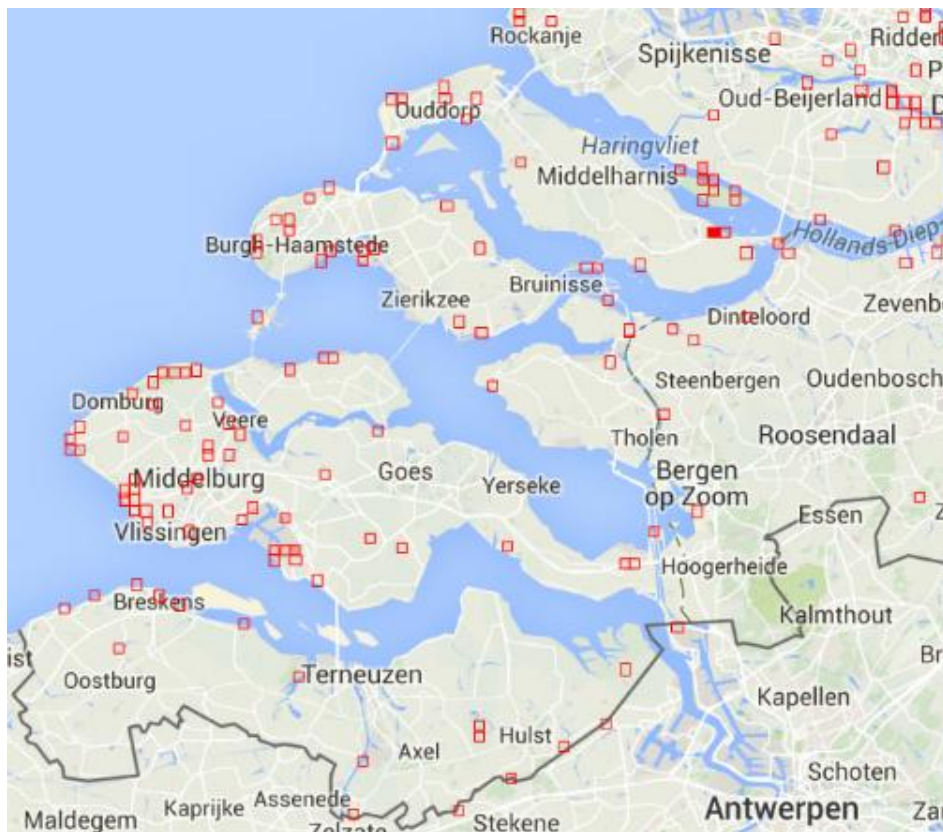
Rockanje
Spijkenisse
Ridder
Oud-Beijerland
Ouddorp
Haringvliet
Middelharnis
Hollands Diep
Burgh-Haamstede
Bruinisse
Zierikzee
Zevenb
Dinteloord
Steenbergen
Oudenbosch
Domburg
Veere
Tholen
Roosendaal
Middelburg
Goes
Yerseke
Bergen op Zoom
Essen
Vlissingen
Hoogerheide
Breskens
Kalmthout
Br
ist
Oostburg
Terneuzen
Kapellen
Hulst
Axel
Schoten
Maldegem
Kaprijke
Assenede
Zelzate
Stekene
Antwerpen
Za